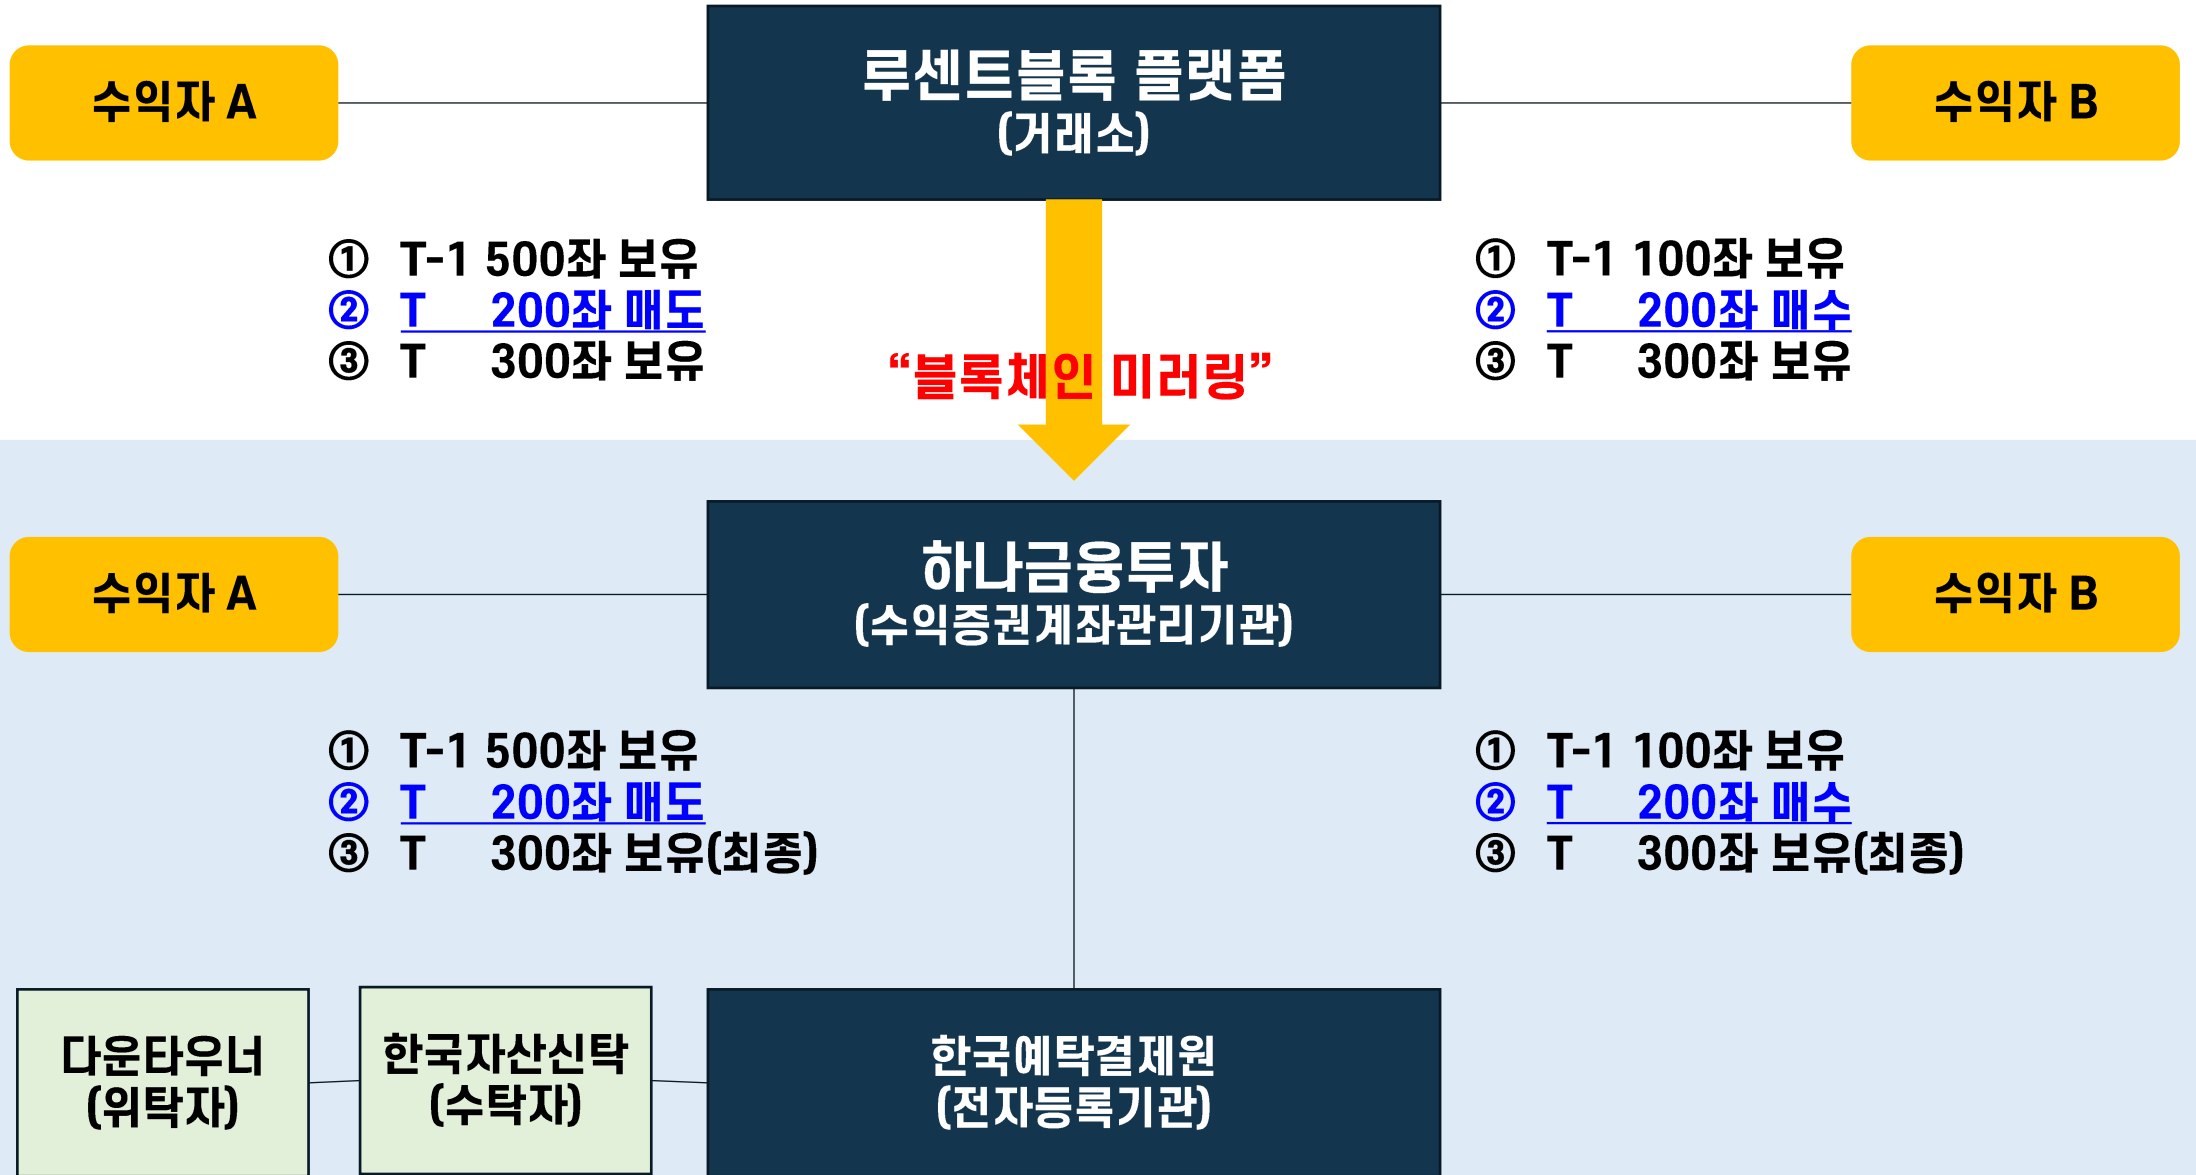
수익자 A

루센트블록 플랫폼
(거래소)

수익자 B

① T-1 500좌 보유
② T 200좌 매도
③ T 300좌 보유

① T-1 100좌 보유
② T 200좌 매수
③ T 300좌 보유

“블록체인 미러링”

수익자 A

하나금융투자
(수익증권계좌관리기관)

수익자 B

① T-1 500좌 보유
② T 200좌 매도
③ T 300좌 보유(최종)

① T-1 100좌 보유
② T 200좌 매수
③ T 300좌 보유(최종)

다운타우너
(위탁자)

한국자산신탁
(수탁자)

한국예탁결제원
(전자등록기관)